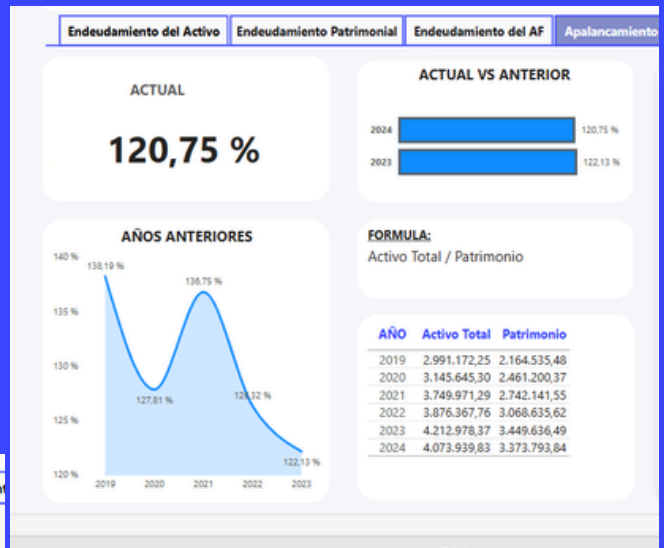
Endeudamiento del Activo | Endeudamiento Patrimonial | Endeudamiento del AF | Apalancamiento

ACTUAL

120,75 %

ACTUAL VS ANTERIOR

2024 120,75 %
2023 122,13 %

AÑOS ANTERIORES

140 %
135 %
130 %
125 %
120 %

138,19 %
127,81 %
136,75 %
128,32 %
122,13 %

2019 2020 2021 2022 2023

FORMULA:
Activo Total / Patrimonio

| AÑO | Activo Total | Patrimonio |
|---|---|---|
| 2019 | 2.991.172,25 | 2.164.535,48 |
| 2020 | 3.145.645,30 | 2.461.200,37 |
| 2021 | 3.749.971,29 | 2.742.141,55 |
| 2022 | 3.876.367,76 | 3.068.635,62 |
| 2023 | 4.212.978,37 | 3.449.636,49 |
| 2024 | 4.073.939,83 | 3.373.793,84 |